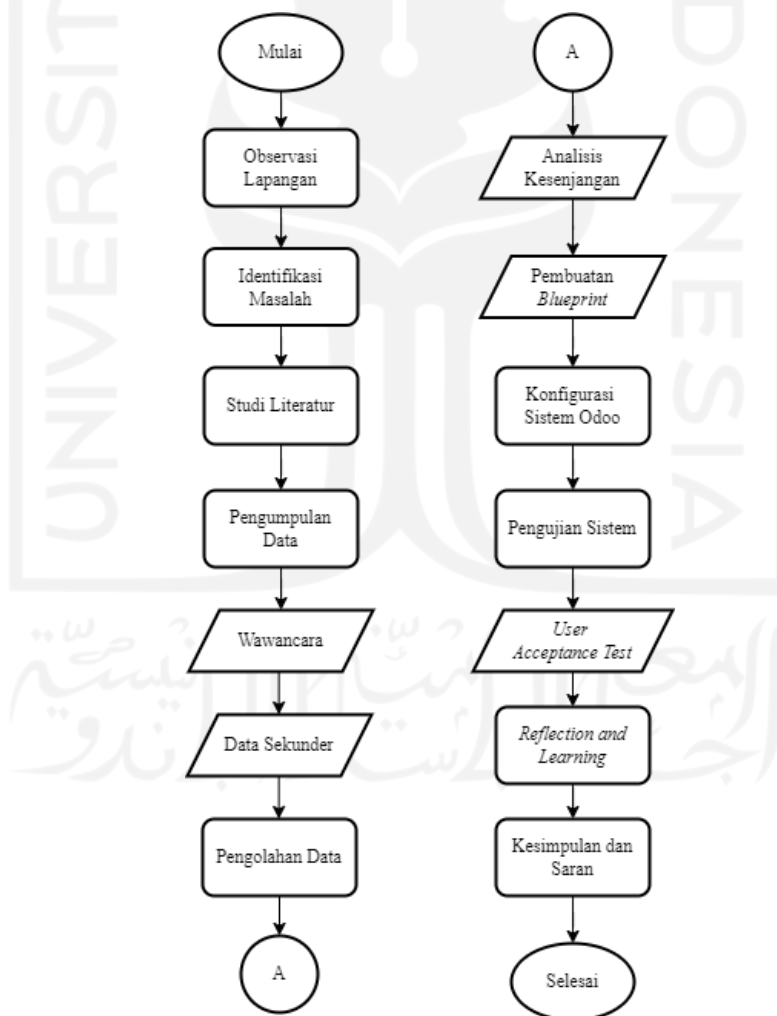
Mulai

Observasi Lapangan

Identifikasi Masalah

Studi Literatur

Pengumpulan Data

Wawancara

Data Sekunder

Pengolahan Data

A

A

Analisis Kesenjangan

Pembuatan *Blueprint*

Konfigurasi Sistem Odoo

Pengujian Sistem

*User Acceptance Test*

*Reflection and Learning*

Kesimpulan dan Saran

Selesai

UNIVERSITAS ISLAM INDONESIA